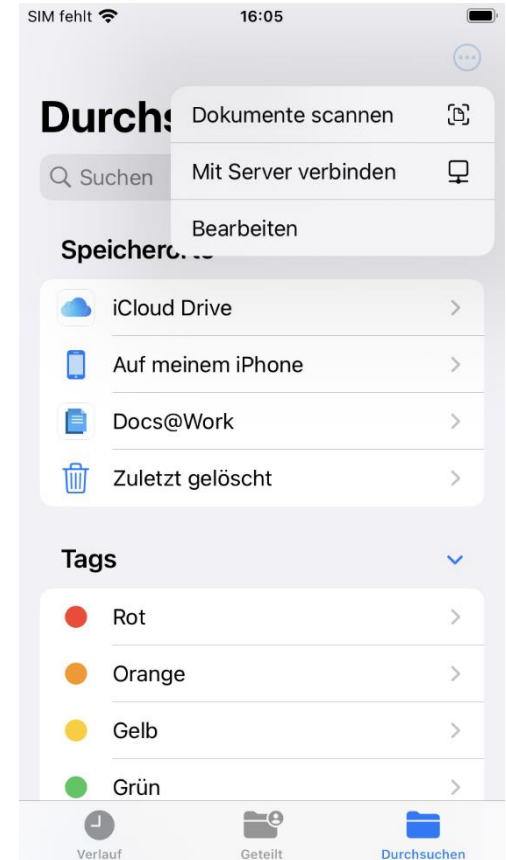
SIM fehlt 16:05

Durchs

Dokumente scannen

Mit Server verbinden

Bearbeiten

Q Suchen

Speichero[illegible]

iCloud Drive

Auf meinem iPhone

Docs@Work

Zuletzt gelöscht

Tags

Rot

Orange

Gelb

Grün

Verlauf

Geteilt

Durchsuchen